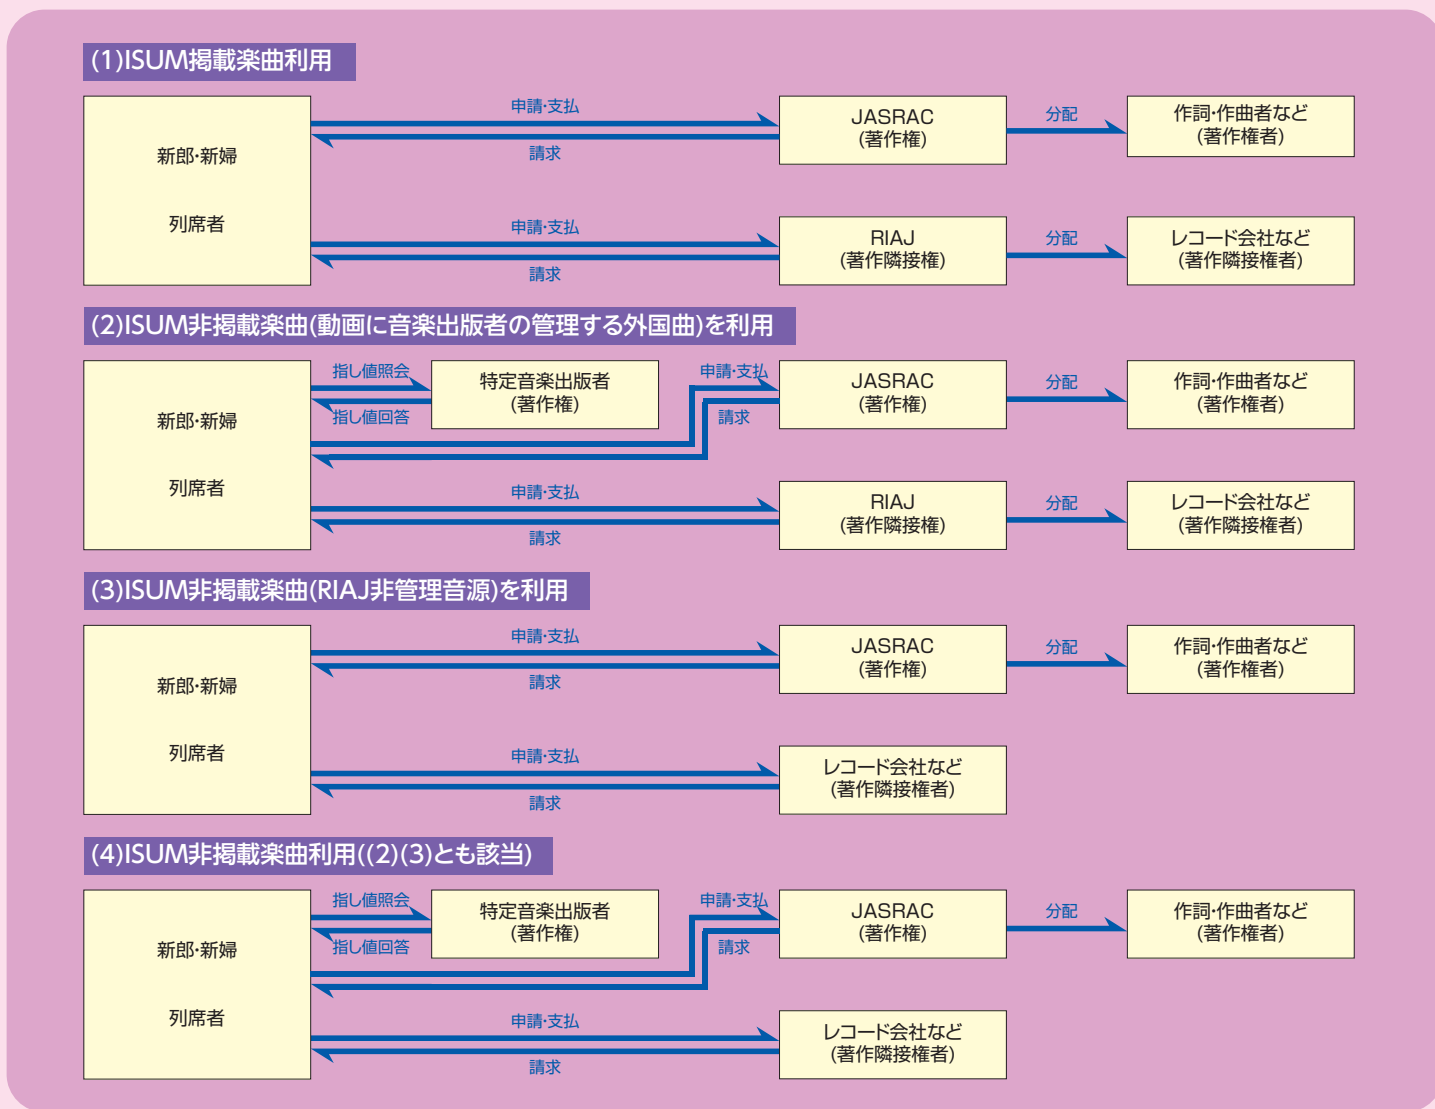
(1)ISUM掲載楽曲利用

新郎·新婦

列席者

申請·支払

請求

JASRAC
(著作権)

分配

作詞·作曲者など
(著作権者)

申請·支払

請求

RIAJ
(著作隣接権)

分配

レコード会社など
(著作隣接権者)

(2)ISUM非掲載楽曲(動画に音楽出版者の管理する外国曲)を利用

新郎·新婦

列席者

指し値照会

指し値回答

特定音楽出版者
(著作権)

申請·支払

請求

JASRAC
(著作権)

分配

作詞·作曲者など
(著作権者)

申請·支払

請求

RIAJ
(著作隣接権)

分配

レコード会社など
(著作隣接権者)

(3)ISUM非掲載楽曲(RIAJ非管理音源)を利用

新郎·新婦

列席者

申請·支払

請求

JASRAC
(著作権)

分配

作詞·作曲者など
(著作権者)

申請·支払

請求

レコード会社など
(著作隣接権者)

(4)ISUM非掲載楽曲利用((2)(3)とも該当)

新郎·新婦

列席者

指し値照会

指し値回答

特定音楽出版者
(著作権)

申請·支払

請求

JASRAC
(著作権)

分配

作詞·作曲者など
(著作権者)

申請·支払

請求

レコード会社など
(著作隣接権者)